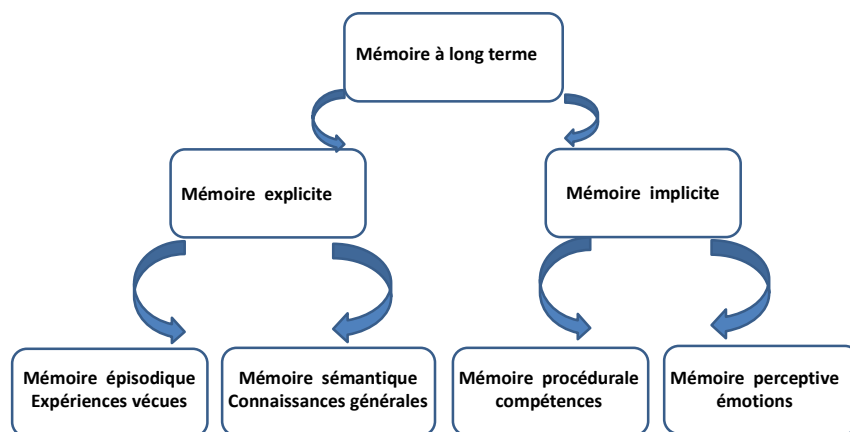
Mémoire à long terme

Mémoire explicite

Mémoire implicite

Mémoire épisodique
Expériences vécues

Mémoire sémantique
Connaissances générales

Mémoire procédurale
compétences

Mémoire perceptive
émotions